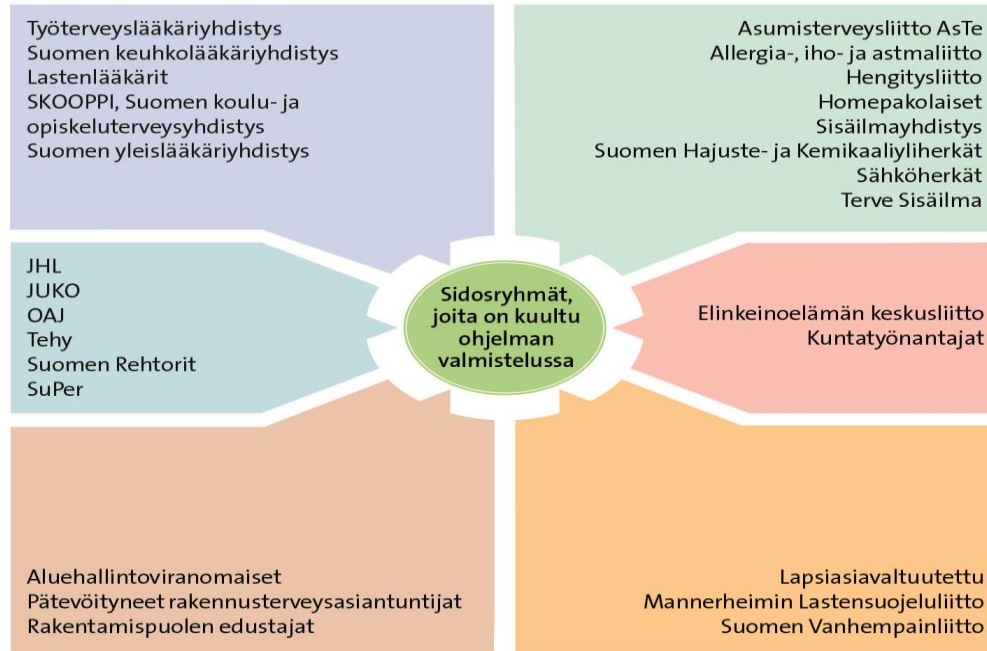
Työterveyslääkäriyhdistys
Suomen keuhkolääkäriyhdistys
Lastenlääkärit
SKOOPPI, Suomen koulu- ja opiskeluterveysyhdistys
Suomen yleislääkäriyhdistys

Asumisterveysliitto AsTe
Allergia-, iho- ja astmaliitto
Hengitysliitto
Homepakolaiset
Sisäilmayhdistys
Suomen Hajuste- ja Kemikaaliyliherkät
Sähköherkät
Terve Sisäilma

JHL
JUKO
OAJ
Tehy
Suomen Rehtorit
SuPer

Sidosryhmät, joita on kuultu ohjelman valmistelussa

Elinkeinoelämän keskusliitto
Kuntatyönantajat

Aluehallintoviranomaiset
Pätevöityneet rakennusterveysasiantuntijat
Rakentamispuolen edustajat

Lapsiasiavaltuutettu
Mannerheimin Lastensuojeluliitto
Suomen Vanhempainliitto